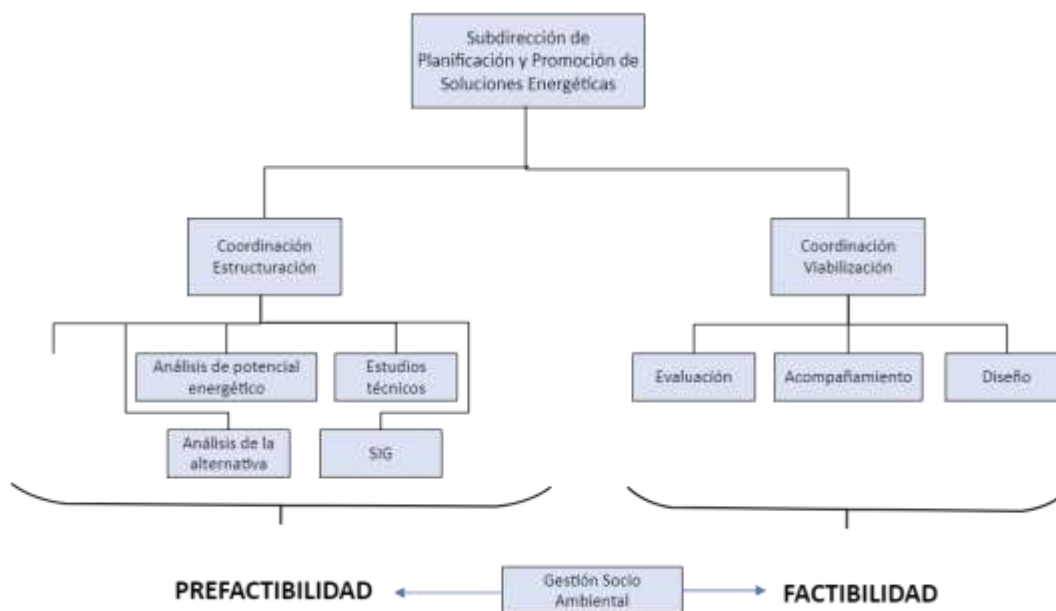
Subdirección de Planificación y Promoción de Soluciones Energéticas

Coordinación Estructuración

Coordinación Viabilización

Análisis de potencial energético

Estudios técnicos

Análisis de la alternativa

SIG

Evaluación

Acompañamiento

Diseño

PREFACTIBILIDAD

Gestión Socio Ambiental

FACTIBILIDAD